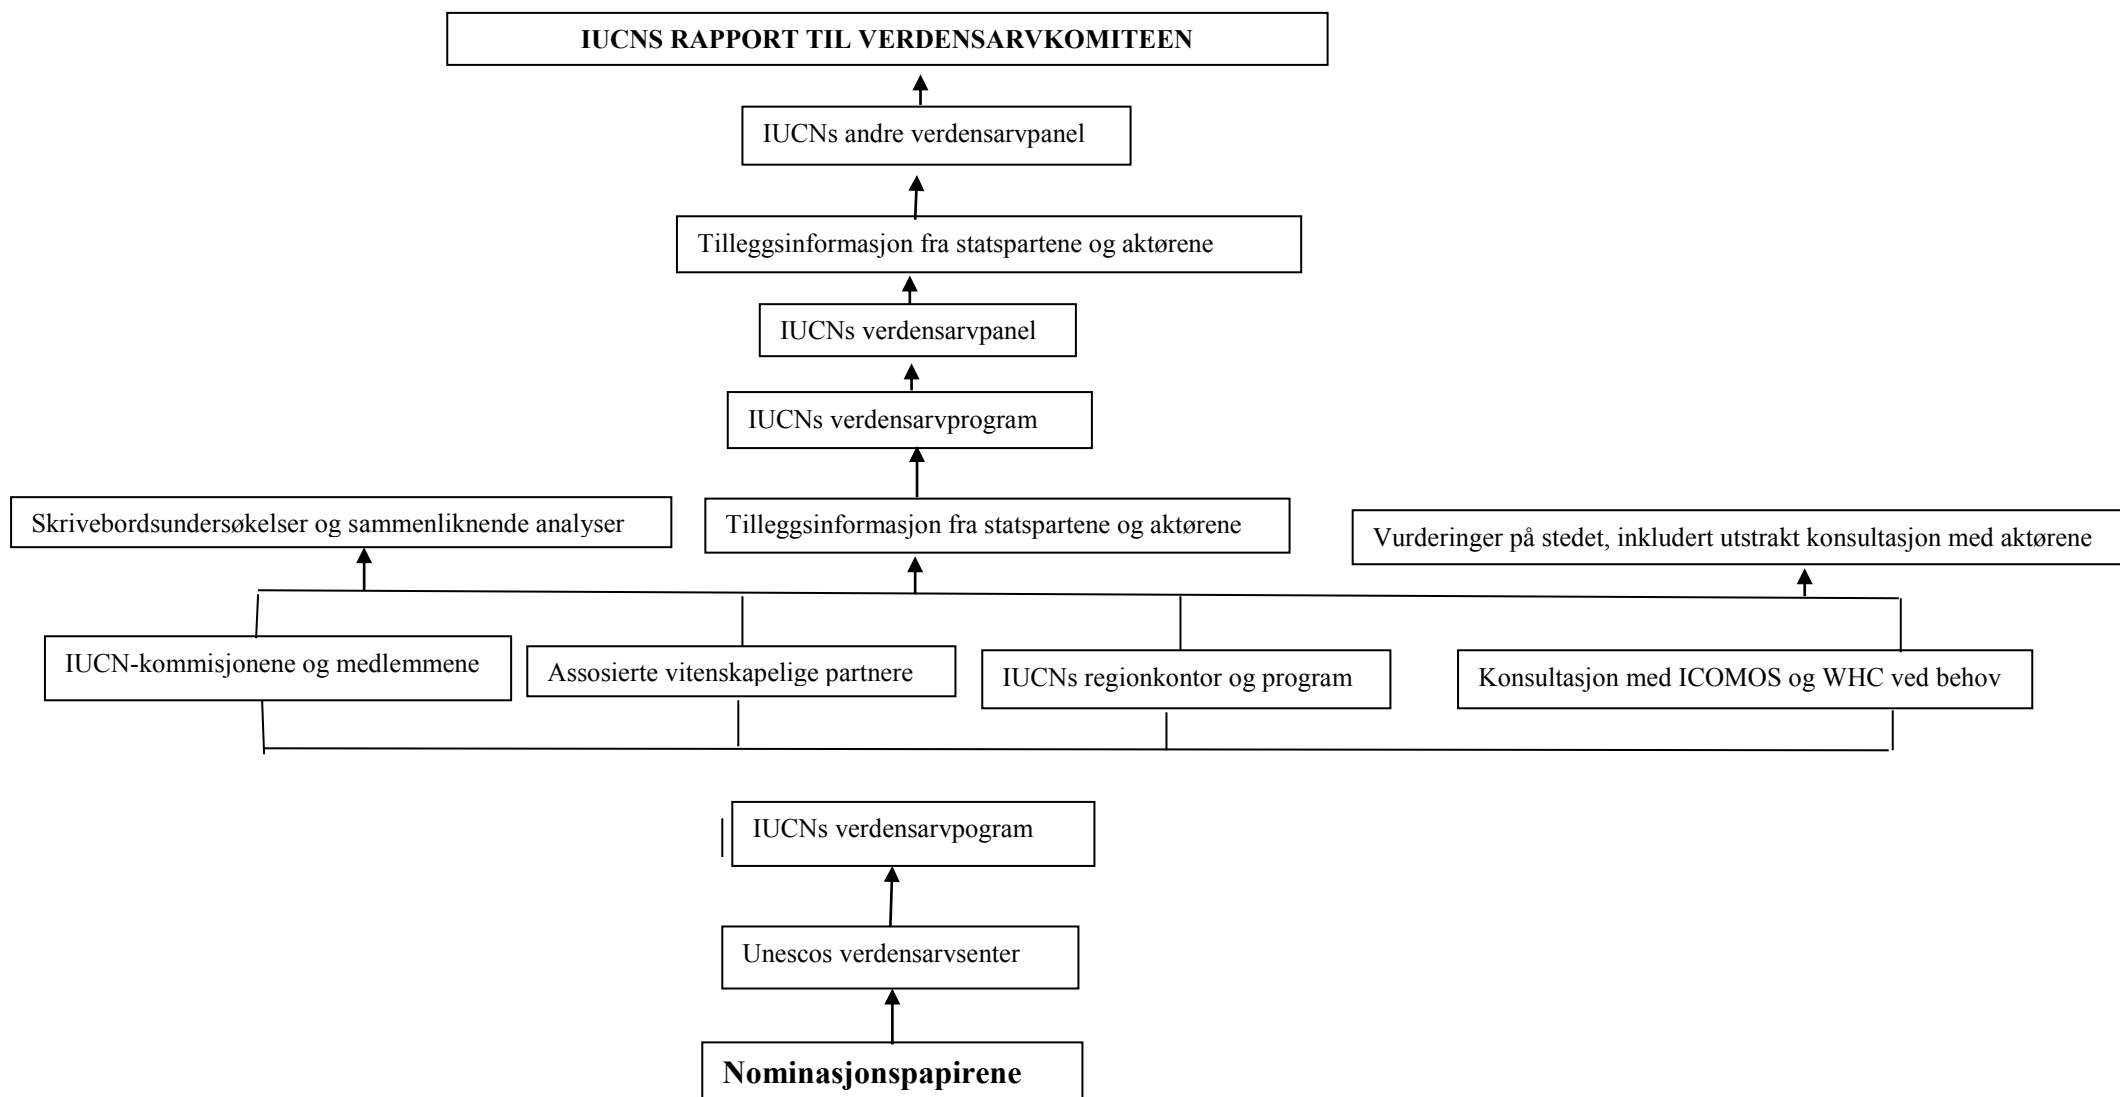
IUCNS RAPPORT TIL VERDENSARVKOMITEEN

IUCNs andre verdensarvpanel

Tilleggsinformasjon fra statspartene og aktørene

IUCNs verdensarvpanel

IUCNs verdensarvprogram

Skrivebordsundersøkelser og sammenliknende analyser

Tilleggsinformasjon fra statspartene og aktørene

Vurderinger på stedet, inkludert utstrakt konsultasjon med aktørene

IUCN-kommisjonene og medlemmene

Assosierte vitenskapelige partnere

IUCNs regionkontor og program

Konsultasjon med ICOMOS og WHC ved behov

IUCNs verdensarvpogram

Unescos verdensarvsenter

Nominasjonspapirene